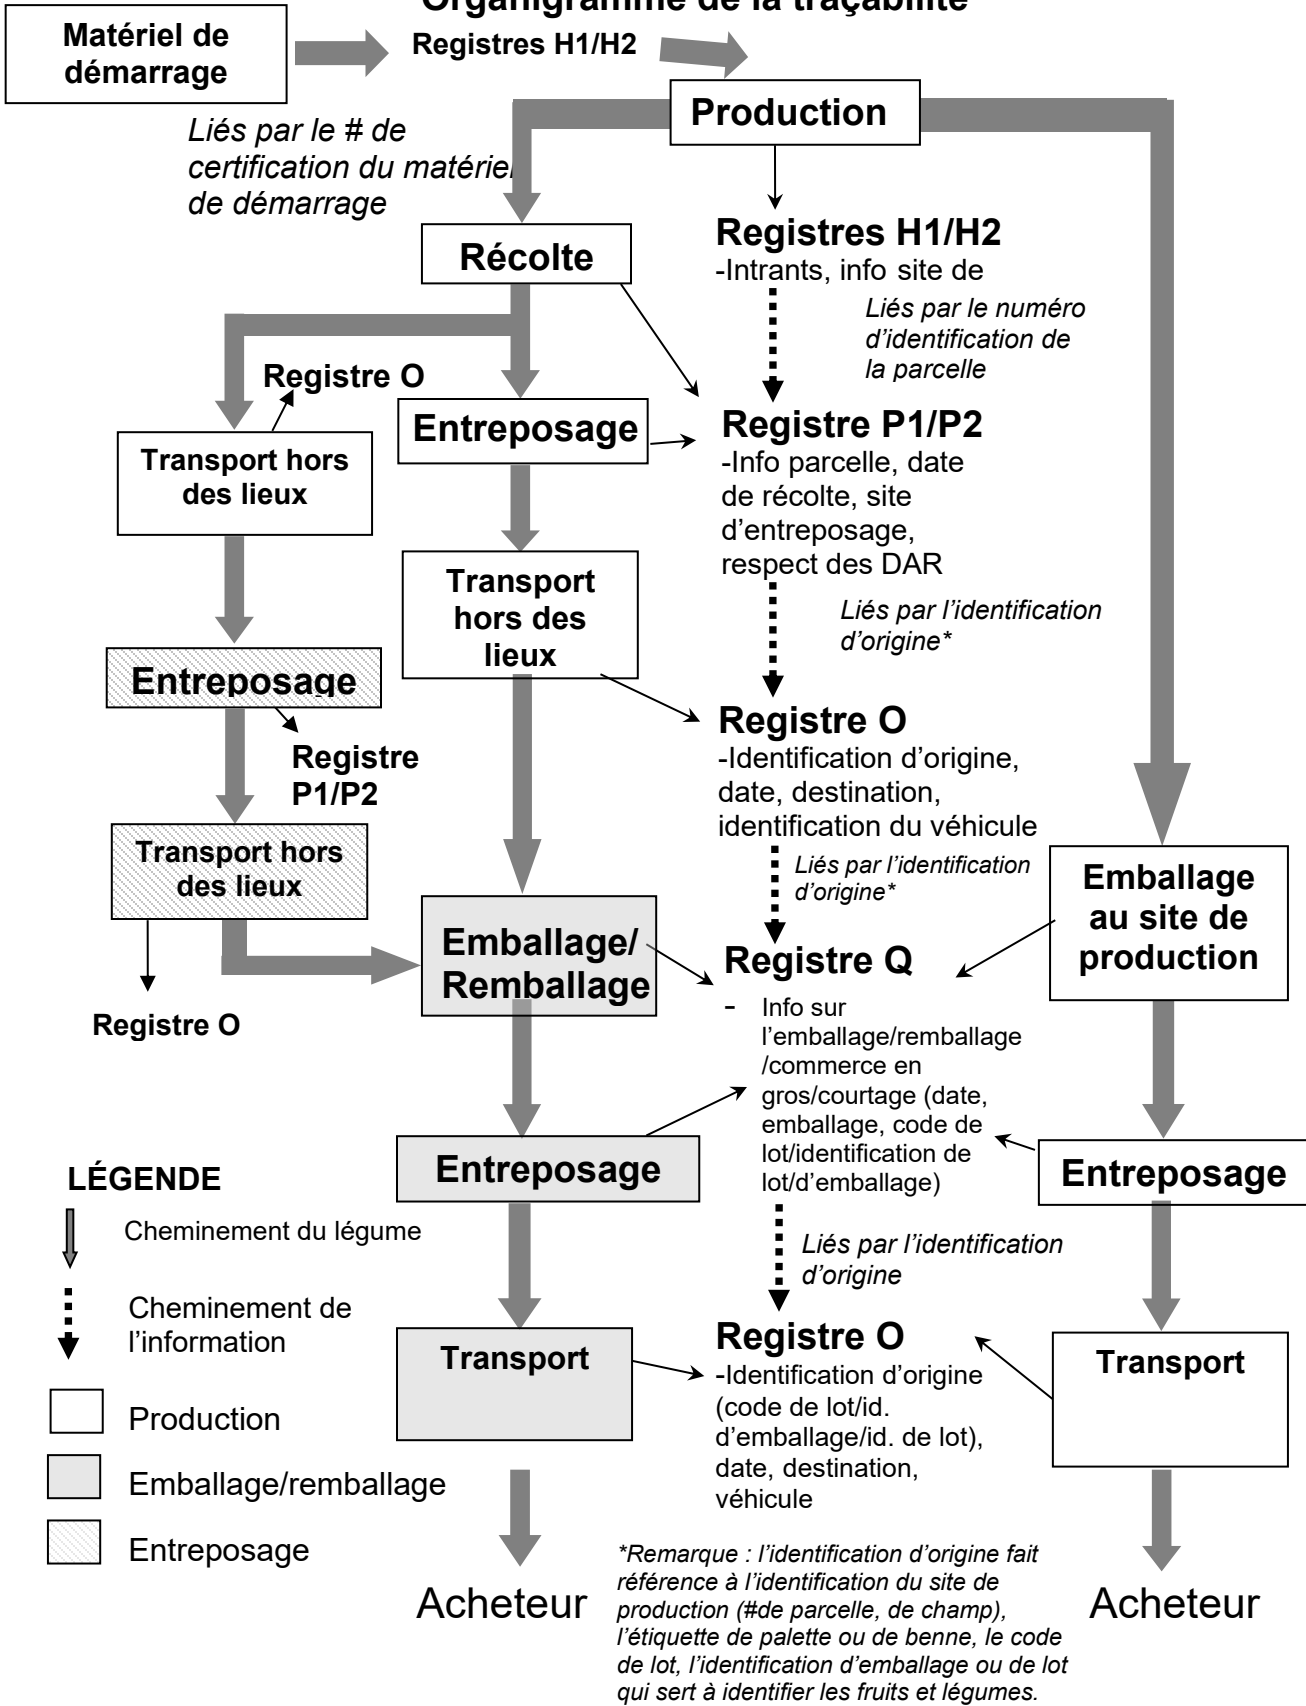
Organigramme de la traçabilité

Matériel de démarrage

Registres H1/H2

Production

Liés par le # de certification du matériel de démarrage

Récolte

Registres H1/H2
-Intrants, info site de

Liés par le numéro d'identification de la parcelle

Registre O

Entreposage

Registre P1/P2
-Info parcelle, date de récolte, site d'entreposage, respect des DAR

Transport hors des lieux

Transport hors des lieux

Liés par l'identification d'origine*

Entreposage

Registre O
-Identification d'origine, date, destination, identification du véhicule

Registre P1/P2

Transport hors des lieux

Liés par l'identification d'origine*

Emballage au site de production

Emballage/ Remballage

Registre Q
- Info sur l'emballage/remballage /commerce en gros/courtage (date, emballage, code de lot/identification de lot/d'emballage)

Registre O

Entreposage

Entreposage

LÉGENDE

Cheminement du légume

Cheminement de l'information

Production

Emballage/remballage

Entreposage

Liés par l'identification d'origine

Registre O
-Identification d'origine (code de lot/id. d'emballage/id. de lot), date, destination, véhicule

Transport

Transport

Acheteur

*Remarque : l'identification d'origine fait référence à l'identification du site de production (#de parcelle, de champ), l'étiquette de palette ou de benne, le code de lot, l'identification d'emballage ou de lot qui sert à identifier les fruits et légumes.

Acheteur